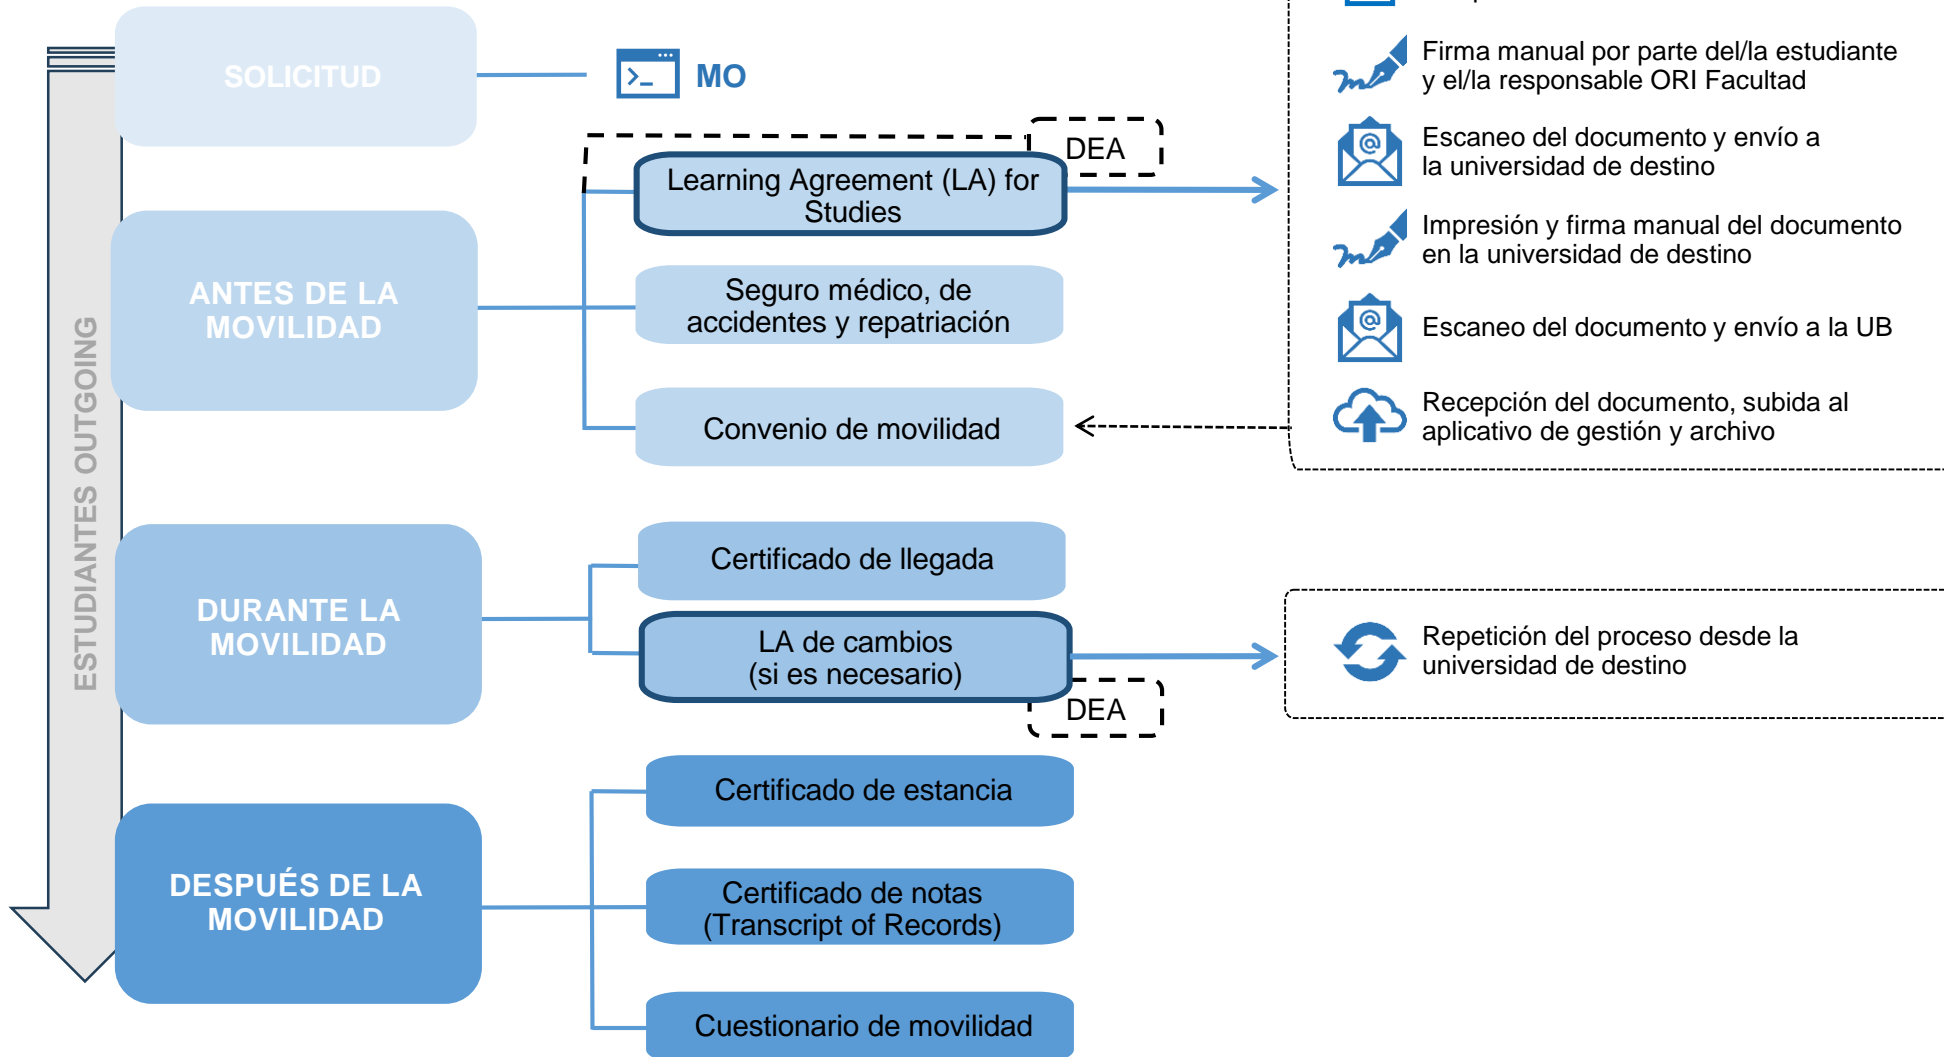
ESTUDIANTES OUTGOING

SOLICITUD

MO

ANTES DE LA MOVILIDAD

DEA

Learning Agreement (LA) for Studies

Seguro médico, de accidentes y repatriación

Convenio de movilidad

Firma manual por parte del/la estudiante y el/la responsable ORI Facultad

Escaneo del documento y envío a la universidad de destino

Impresión y firma manual del documento en la universidad de destino

Escaneo del documento y envío a la UB

Recepción del documento, subida al aplicativo de gestión y archivo

DURANTE LA MOVILIDAD

Certificado de llegada

LA de cambios
(si es necesario)

DEA

Repetición del proceso desde la universidad de destino

DESPUÉS DE LA MOVILIDAD

Certificado de estancia

Certificado de notas
(Transcript of Records)

Cuestionario de movilidad